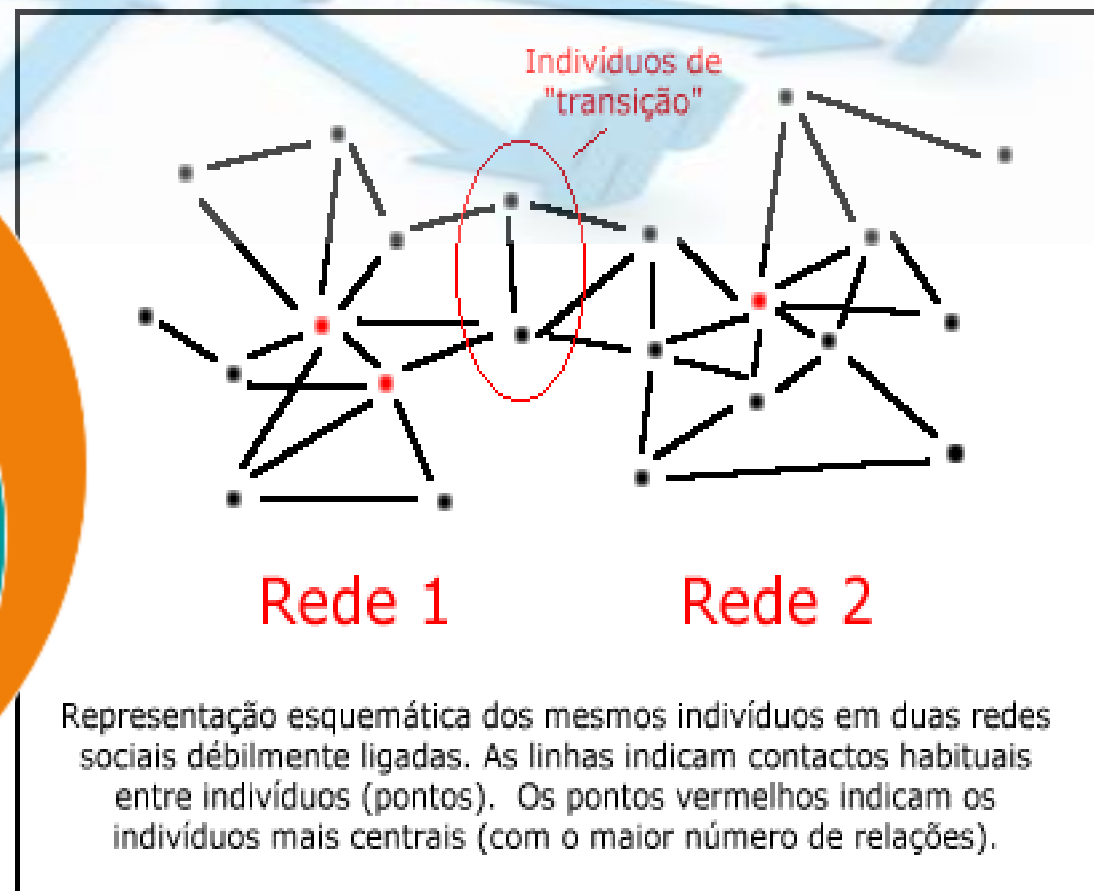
Indivíduos de "transição"

Rede 1

Rede 2

Representação esquemática dos mesmos indivíduos em duas redes sociais débilmente ligadas. As linhas indicam contactos habituais entre indivíduos (pontos). Os pontos vermelhos indicam os indivíduos mais centrais (com o maior número de relações).